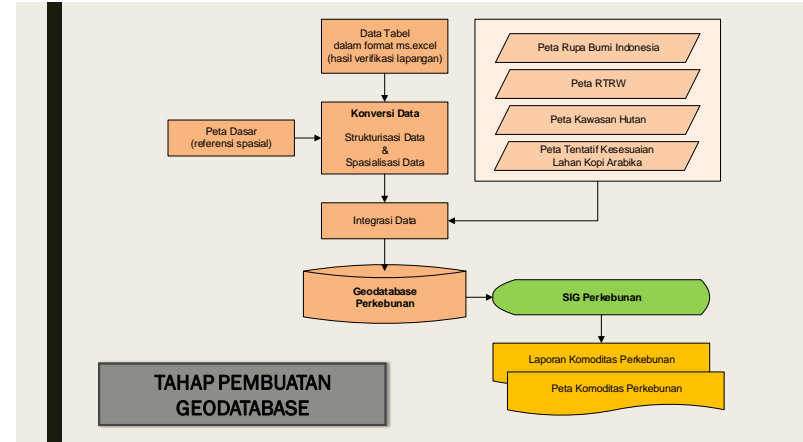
Data Tabel
dalam format ms.excel
(hasil verifikasi lapangan)

Peta Rupa Bumi Indonesia

Peta RTRW

Peta Kawasan Hutan

Peta Tentatif Kesesuaian Lahan Kopi Arabika

Peta Dasar
(referensi spasial)

Konversi Data

Strukturisasi Data
&
Spasialisasi Data

Integrasi Data

Geodatabase Perkebunan

SIG Perkebunan

Laporan Komoditas Perkebunan

Peta Komoditas Perkebunan

TAHAP PEMBUATAN GEODATABASE